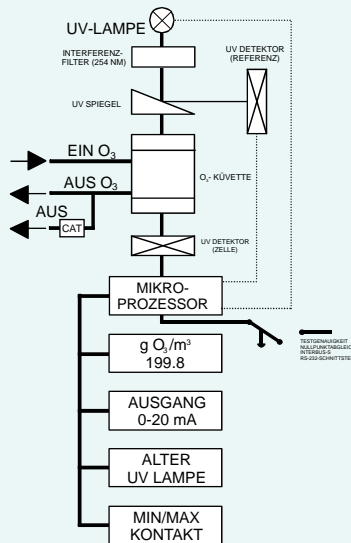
UV-LAMPE

INTERFERENZ-FILTER (254 NM)

UV DETEKTOR (REFERENZ)

UV SPIEGEL

EIN $O_3$

AUS $O_3$

$O_3$-KÜVETTE

AUS

CAT

UV DETEKTOR (ZELLE)

MIKRO-PROZESSOR

TESTGENAUIGKEIT
NULLPUNKTABGLEIC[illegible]
INTERBUS-S
RS-232-SCHNITTSTE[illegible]

g $O_3$/m³
199.8

AUSGANG
0-20 mA

ALTER
UV LAMPE

MIN/MAX
KONTAKT